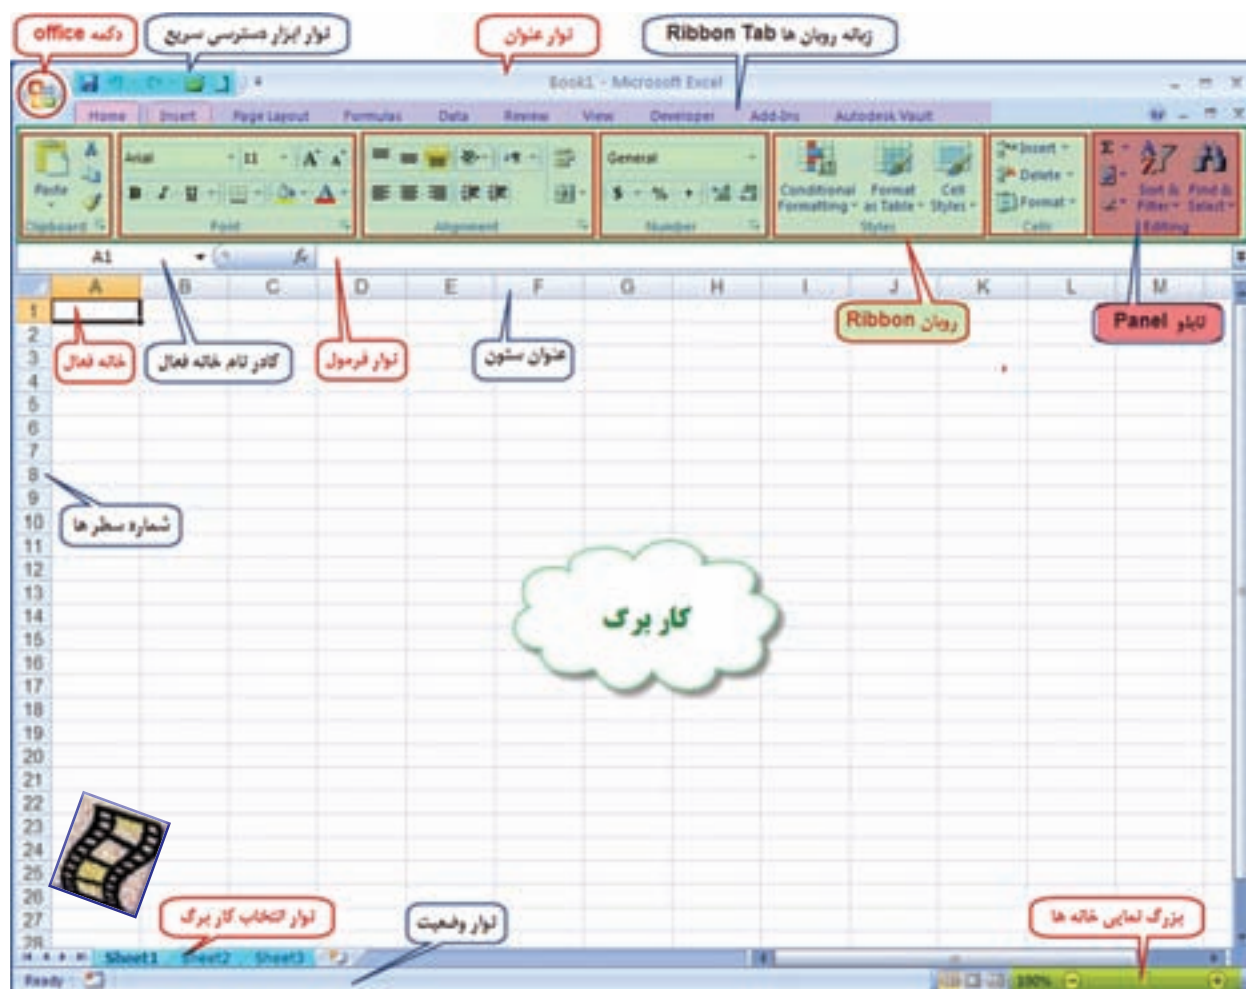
دکمه office
نوار ابزار دسترسی سریع
نوار عنوان
زبانه روبان ها Ribbon Tab

Book1 - Microsoft Excel

Home Insert Page Layout Formulas Data Review View Developer Add-Ins Autodesk Vault

Paste
Clipboard
Arial 11
Font
Alignment
General
Number
Conditional Formatting
Format as Table
Cell Styles
Styles
Insert
Delete
Format
Cells
Sort & Filter
Find & Select
Editing

A1
fx

A B C D E F G H I J K L M

1 2 3 4 5 6 7 8 9 10 11 12 13 14 15 16 17 18 19 20 21 22 23 24 25 26 27 28

خانه فعال
کادر نام خانه فعال
نوار فرمول
عنوان ستون
روبان Ribbon
تابلو Panel
شماره سطرها

کار برگ

نوار انتخاب کار برگ
نوار وضعیت
بزرگ نمایی خانه ها

Sheet1 Sheet2 Sheet3
Ready
100%